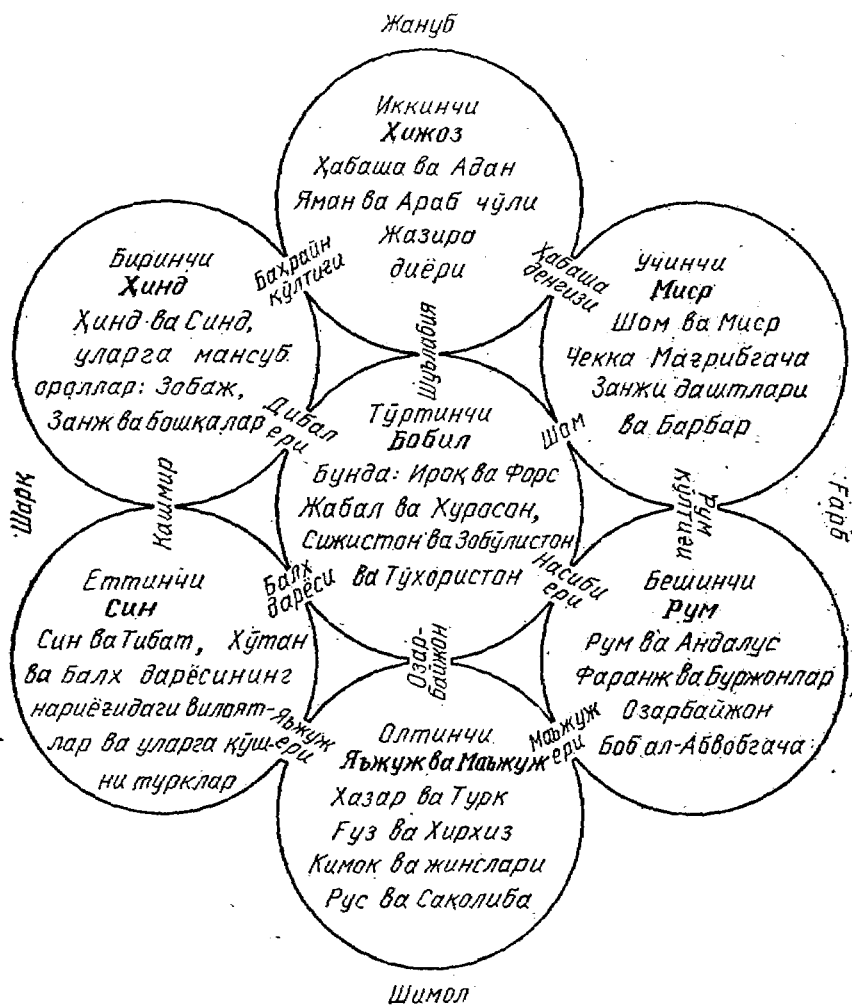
Жануб

Иккинчи
Ҳижоз
Ҳабаша ва Адан
Яман ва Араб чўли
Жазира
диёри

Биринчи
Ҳинд
Ҳинд ва Синд,
уларга мансуб
ороллар: Забаж,
Занж ва бошқалар

Бахрайн кўлтиғи

Ҳабаша денгизи

Учинчи
Миср
Шом ва Миср
Чекка Мағрибгача
Занжи даштлари
ва Барбар

Шурлабия

Дибал ери

Тўртинчи
Бобил
Бунда: Ироқ ва Форс
Жабал ва Хуросон,
Сижистон ва Забулистон
ва Тухористон

Шом

Шарқ

Кашмир

Рум кўлтиғи

Ғарб

Балх дарёси

Насиби ери

Еттинчи
Син
Син ва Тибат, Хўтан
ва Балх дарёсининг
нариёғидаги вилоят-
лар ва уларга қўш-
ни турклар

Озарбайжон

Яъжуж ери

Бешинчи
Рум
Рум ва Андалус
Фаранж ва Буржонлар
Озарбайжон
Боб ал-Аввобгача

Маъжуж ери

Олтинчи
Яъжуж ва Маъжуж
Хазар ва Турк
Ғуз ва Хирхиз
Кимок ва жинслари
Рус ва Саколиба

Шимол